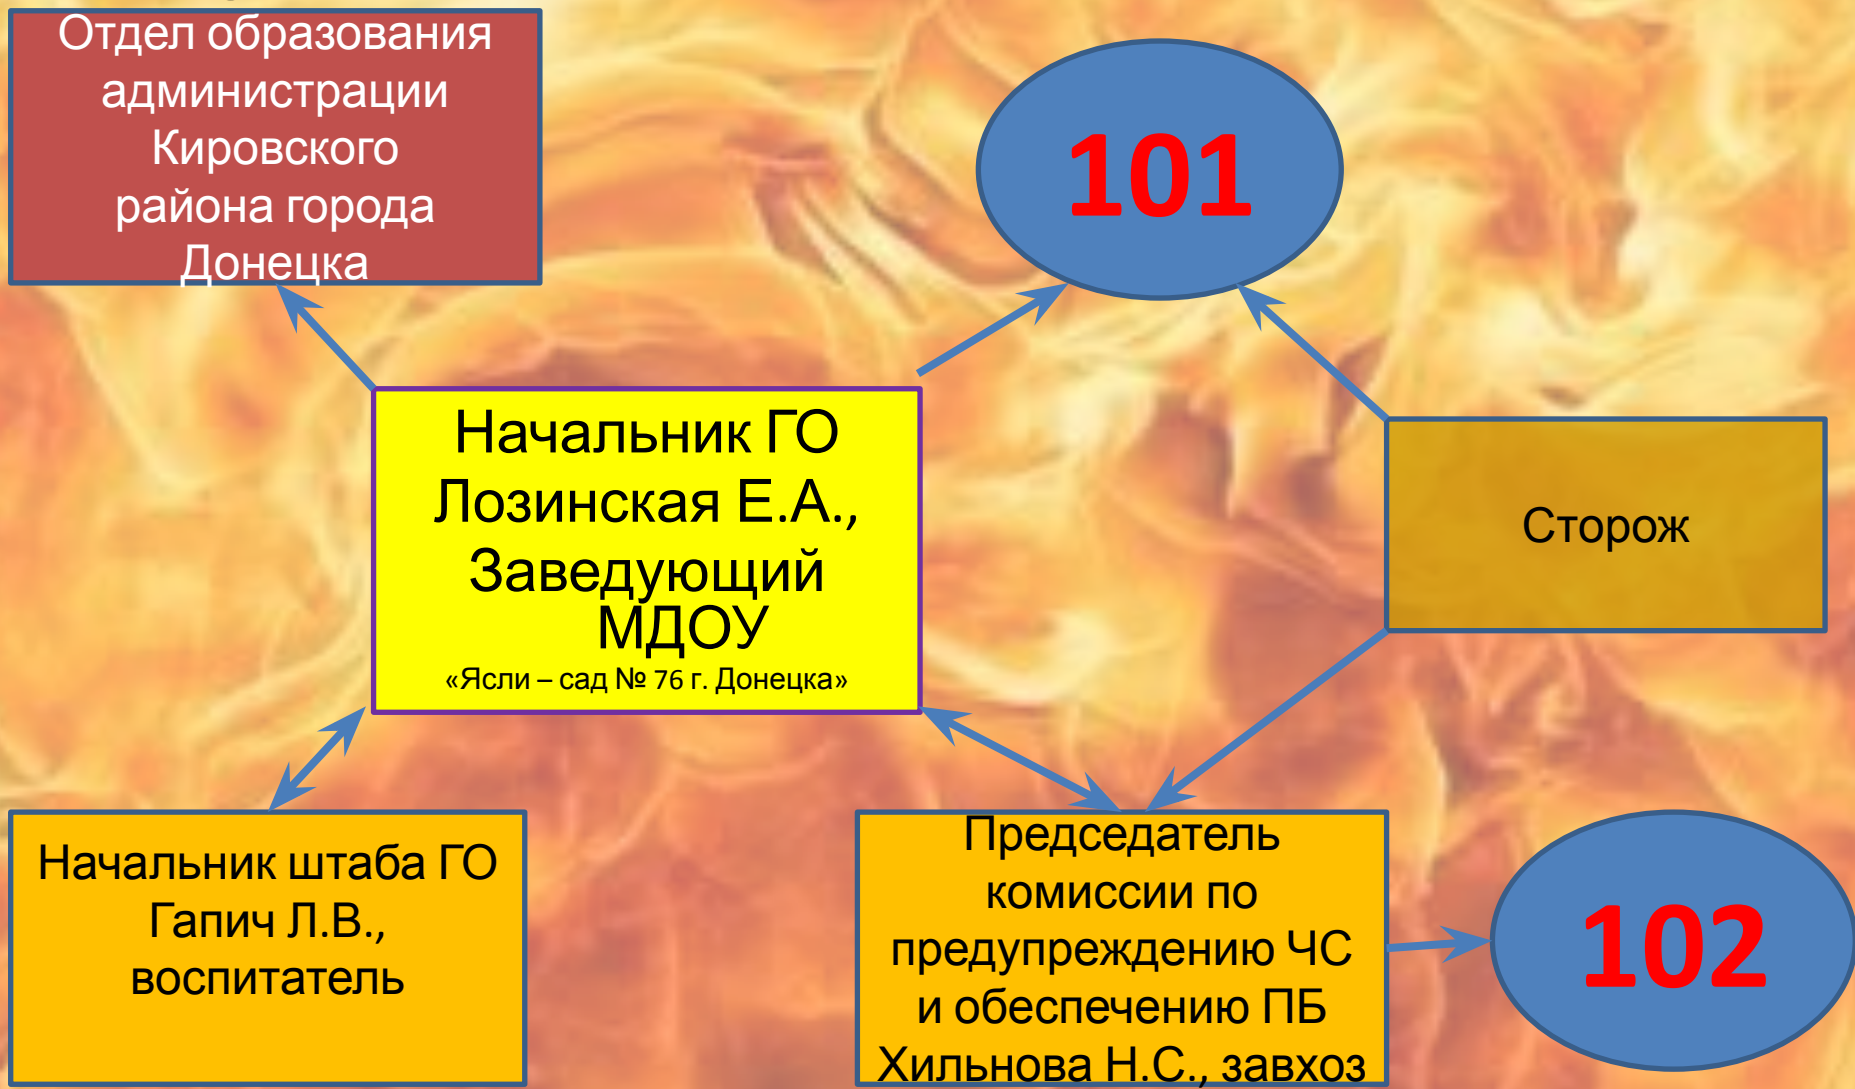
Отдел образования администрации Кировского района города Донецка

101

Начальник ГО Лозинская Е.А., Заведующий МДОУ
«Ясли – сад № 76 г. Донецка»

Сторож

Начальник штаба ГО Гапич Л.В., воспитатель

Председатель комиссии по предупреждению ЧС и обеспечению ПБ Хильнова Н.С., завхоз

102